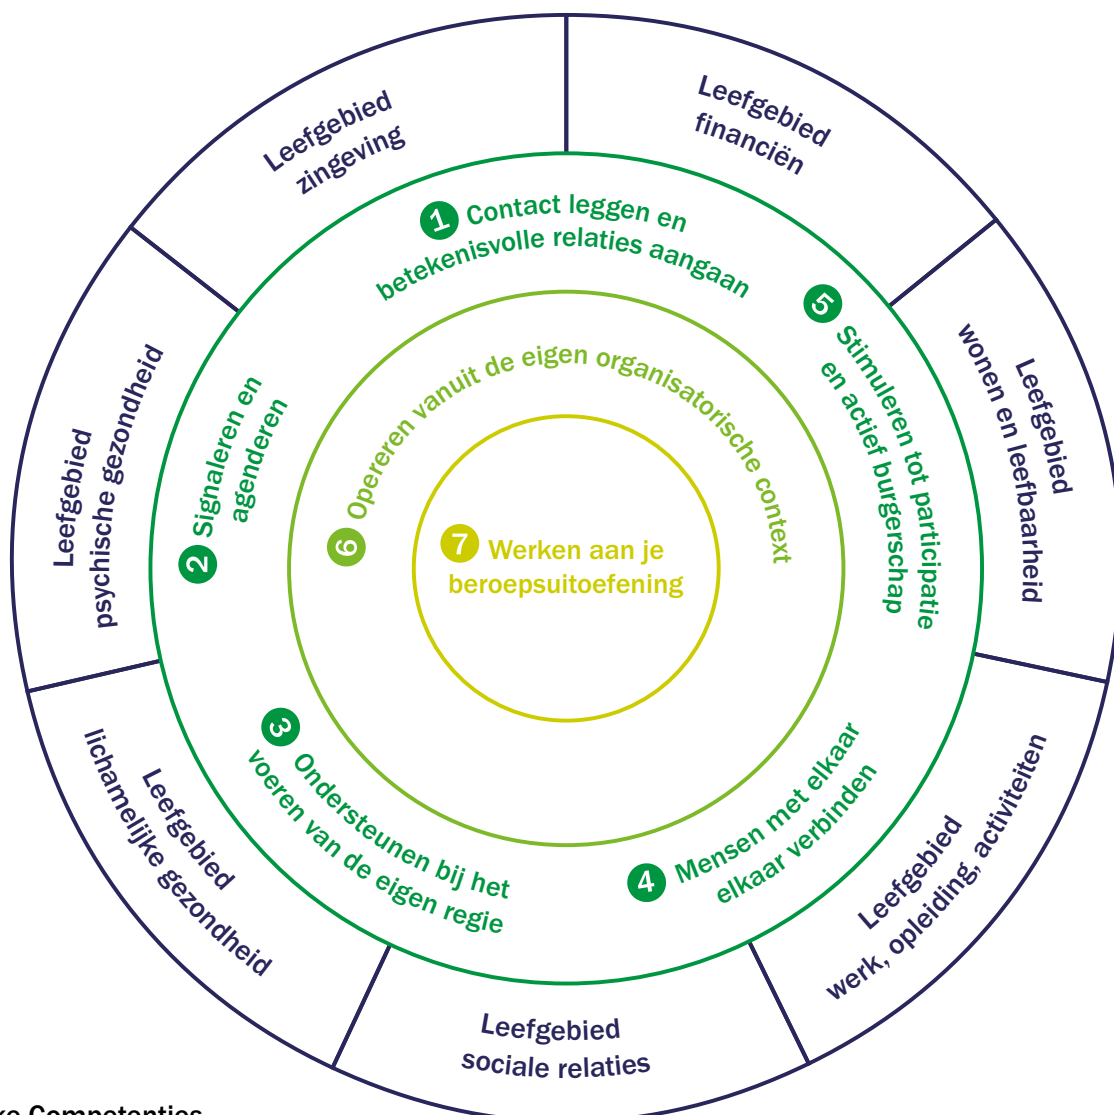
Leefgebied zingeving

Leefgebied financiën

1 Contact leggen en betekenisvolle relaties aangaan

5 Stimuleren tot participatie en actief burgerschap

Leefgebied wonen en leefbaarheid

Leefgebied psychische gezondheid

2 Signaleren en agenderen

6 Opereren vanuit de eigen organisatorische context

7 Werken aan je beroepsuitoefening

3 Ondersteunen bij het voeren van de eigen regie

4 Mensen met elkaar elkaar verbinden

Leefgebied lichamelijke gezondheid

Leefgebied werk, opleiding, activiteiten

Leefgebied sociale relaties

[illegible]ke Competenties